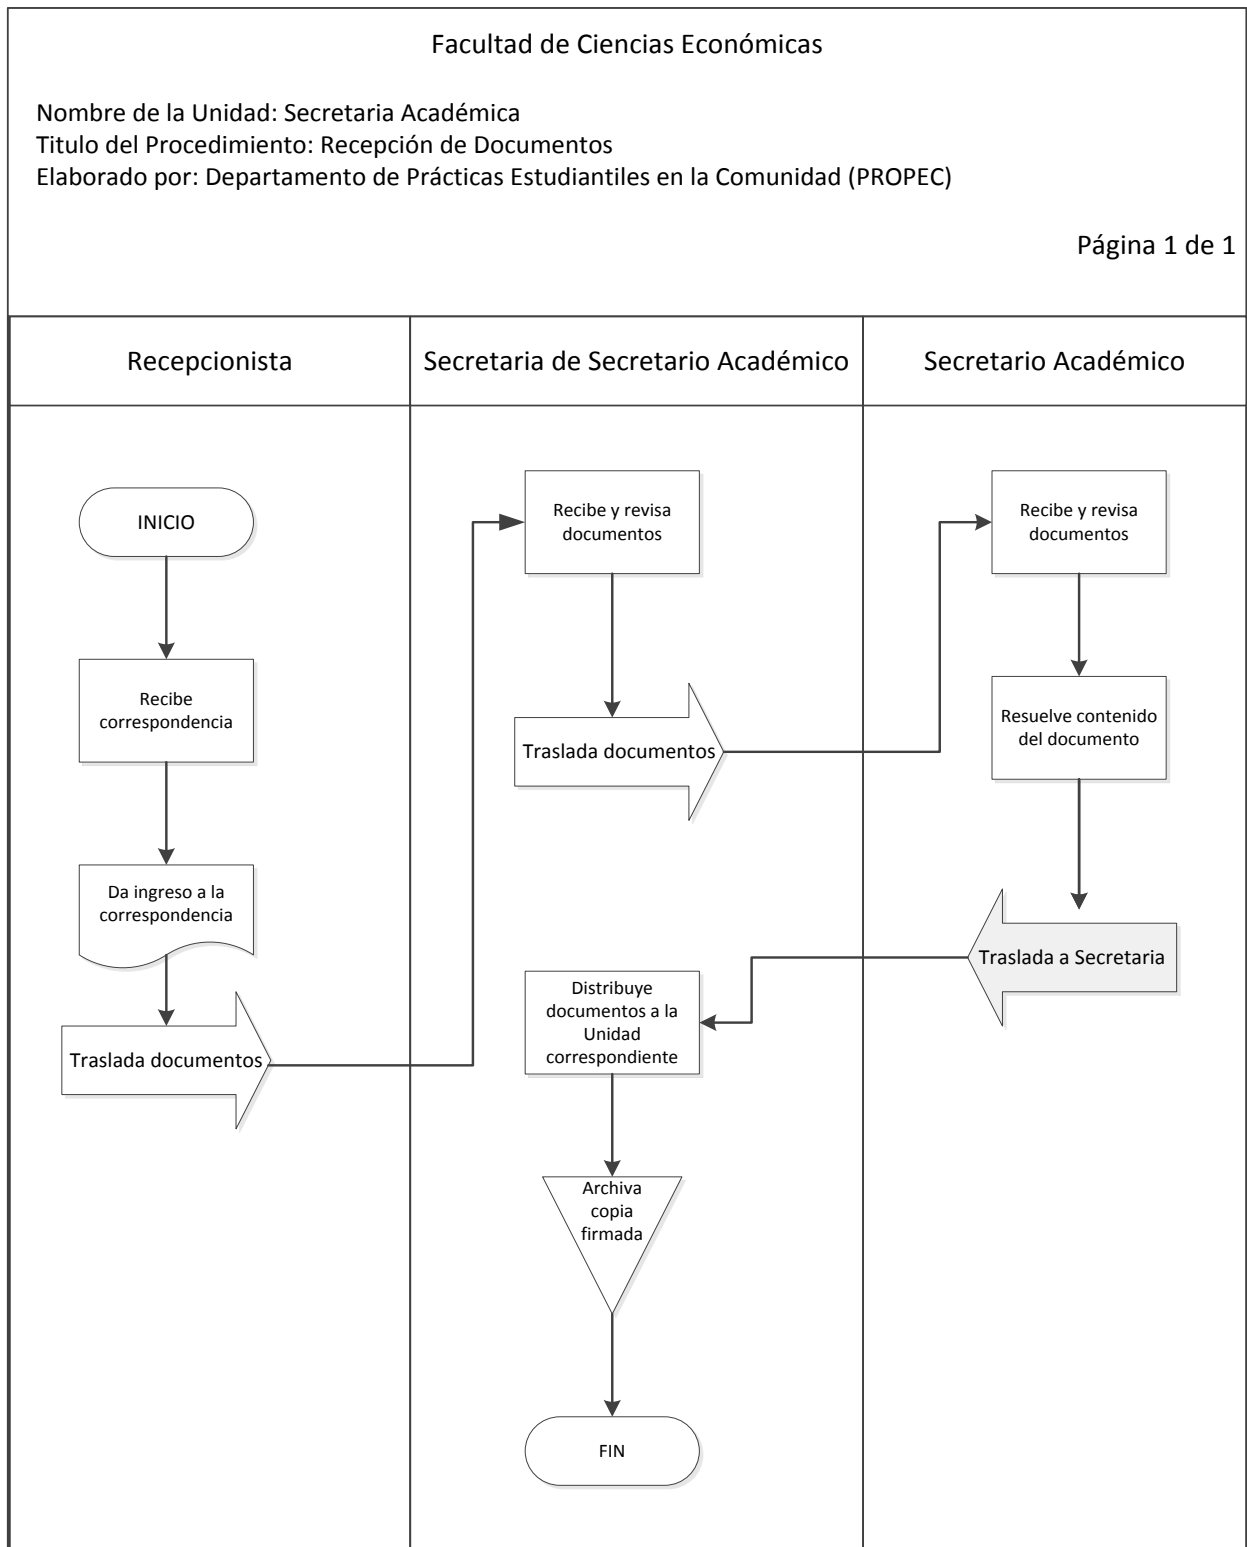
Facultad de Ciencias Económicas

Nombre de la Unidad: Secretaria Académica
Titulo del Procedimiento: Recepción de Documentos
Elaborado por: Departamento de Prácticas Estudiantiles en la Comunidad (PROPEC)

Página 1 de 1

Recepcionista

Secretaria de Secretario Académico

Secretario Académico

INICIO

Recibe correspondencia

Da ingreso a la correspondencia

Traslada documentos

Recibe y revisa documentos

Traslada documentos

Recibe y revisa documentos

Resuelve contenido del documento

Traslada a Secretaria

Distribuye documentos a la Unidad correspondiente

Archiva copia firmada

FIN